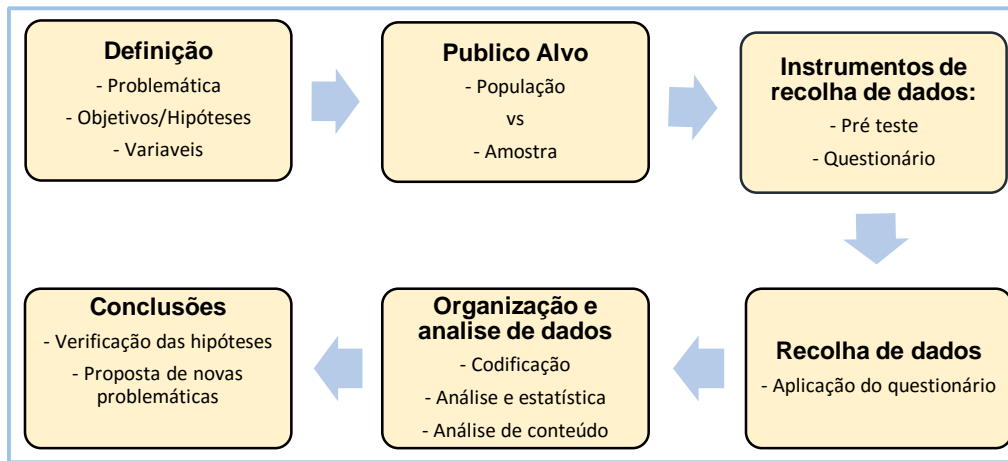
Definição
- Problemática
- Objetivos/Hipóteses
- Variaveis

Publico Alvo
- População
vs
- Amostra

Instrumentos de recolha de dados:
- Pré teste
- Questionário

Recolha de dados
- Aplicação do questionário

Organização e analise de dados
- Codificação
- Análise e estatística
- Análise de conteúdo

Conclusões
- Verificação das hipóteses
- Proposta de novas problemáticas